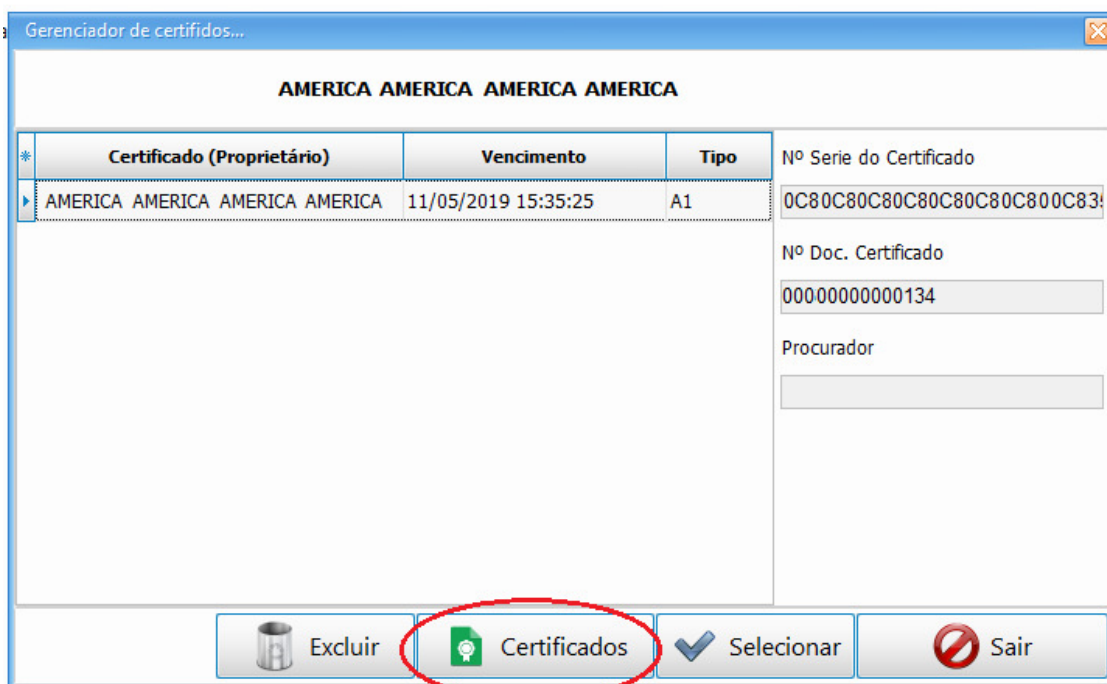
Gerenciador de certifidos...

AMERICA AMERICA AMERICA AMERICA

| Certificado (Proprietário) | Vencimento | Tipo |
|---|---|---|
| AMERICA AMERICA AMERICA AMERICA | 11/05/2019 15:35:25 | A1 |

Nº Serie do Certificado

0C80C80C80C80C80C800C83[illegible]

Nº Doc. Certificado

00000000000134

Procurador

Excluir

Certificados

Selecionar

Sair